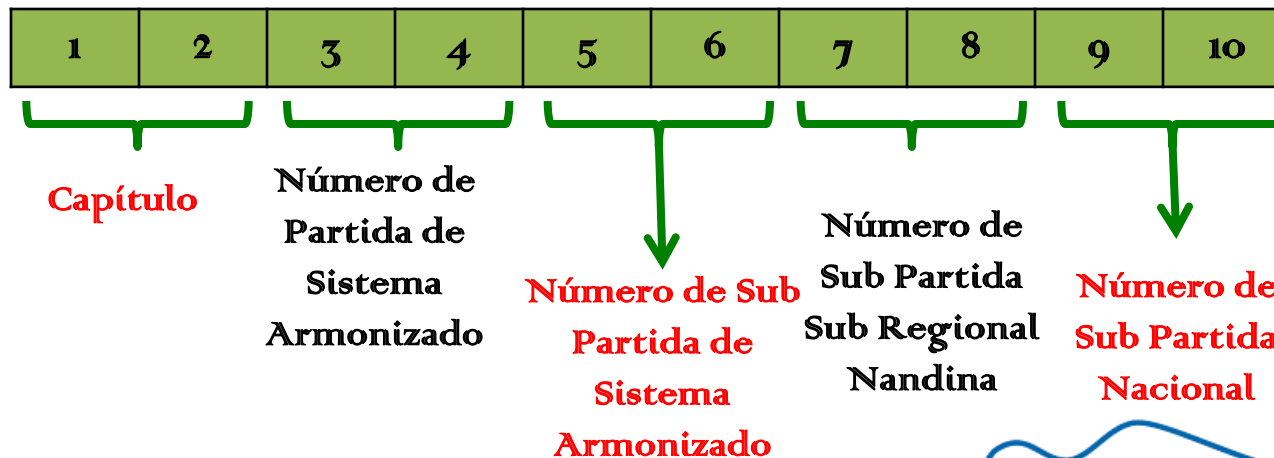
| 1 | 2 | 3 | 4 | 5 | 6 | 7 | 8 | 9 | 10 |
|---|---|---|---|---|---|---|---|---|---|

Capítulo

Número de Partida de Sistema Armonizado

Número de Sub Partida de Sistema Armonizado

Número de Sub Partida Sub Regional Nandina

Número de Sub Partida Nacional